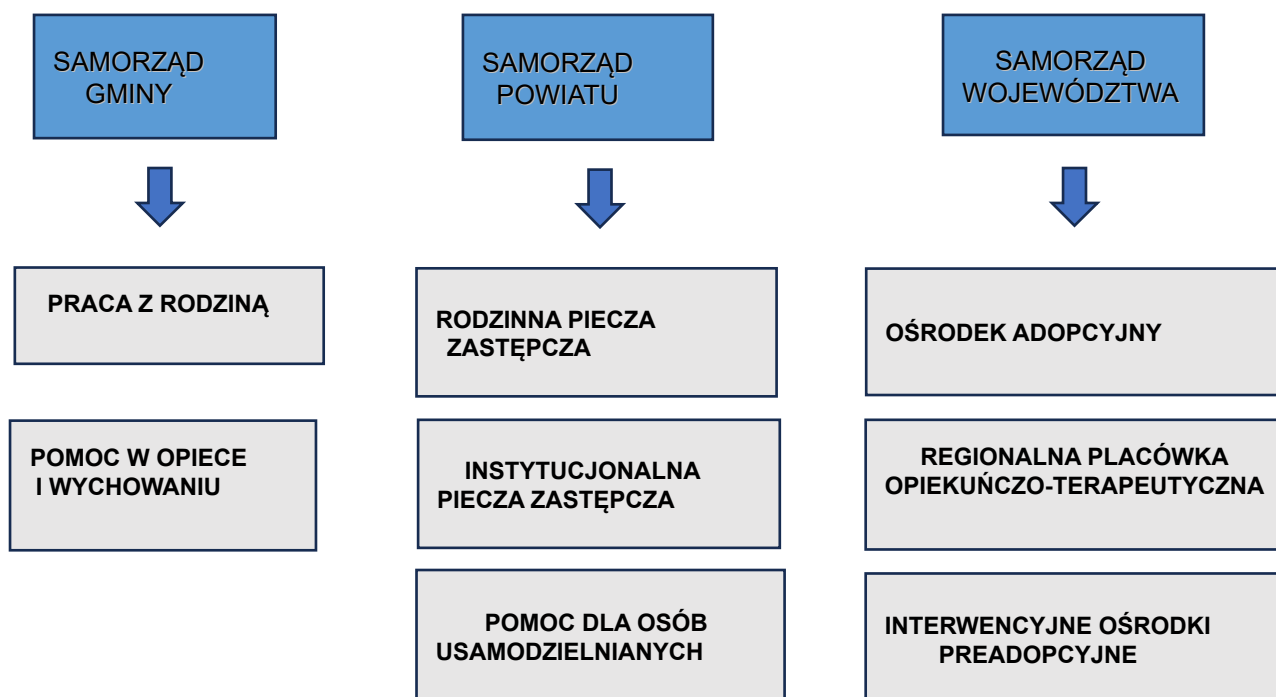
SAMORZĄD GMINY

PRACA Z RODZINĄ

POMOC W OPIECE I WYCHOWANIU

SAMORZĄD POWIATU

RODZINNA PIECZA ZASTĘPCZA

INSTYTUCJONALNA PIECZA ZASTĘPCZA

POMOC DLA OSÓB USAMODZIELNIANYCH

SAMORZĄD WOJEWÓDZTWA

OŚRODEK ADOPCYJNY

REGIONALNA PLACÓWKA OPIEKUŃCZO-TERAPEUTYCZNA

INTERWENCYJNE OŚRODKI PREADOPCYJNE